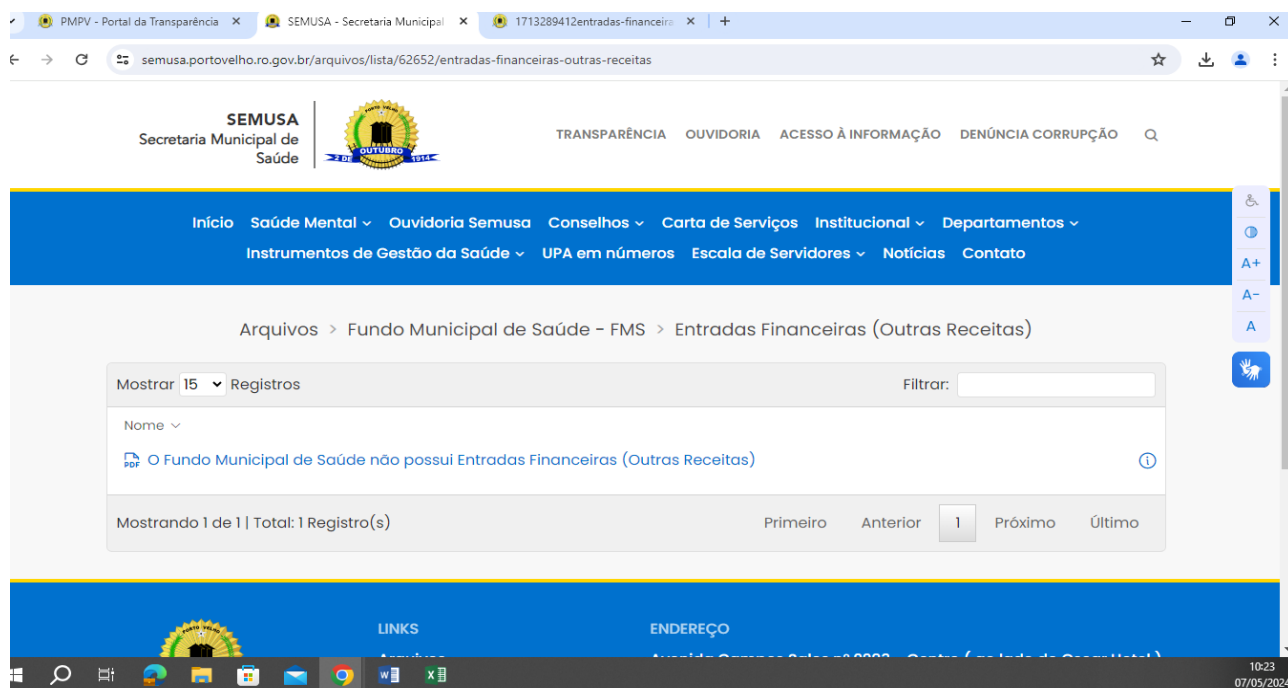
PMPV - Portal da Transparência ×
SEMUSA - Secretaria Municipal ×
1713289412entradas-financeira ×
+

semusa.portovelho.ro.gov.br/arquivos/lista/62652/entradas-financeiras-outras-receitas

SEMUSA
Secretaria Municipal de Saúde

PORTO VELHO
2 DE OUTUBRO 1914

TRANSPARÊNCIA OUVIDORIA ACESSO À INFORMAÇÃO DENÚNCIA CORRUPÇÃO

Início Saúde Mental Ouvidoria Semusa Conselhos Carta de Serviços Institucional Departamentos
Instrumentos de Gestão da Saúde UPA em números Escala de Servidores Notícias Contato

A+
A−
A

Arquivos > Fundo Municipal de Saúde - FMS > Entradas Financeiras (Outras Receitas)

Mostrar 15 Registros
Filtrar:

Nome

PDF O Fundo Municipal de Saúde não possui Entradas Financeiras (Outras Receitas)

Mostrando 1 de 1 | Total: 1 Registro(s)
Primeiro Anterior 1 Próximo Último

LINKS
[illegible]
ENDEREÇO
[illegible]

10:23
07/05/2024